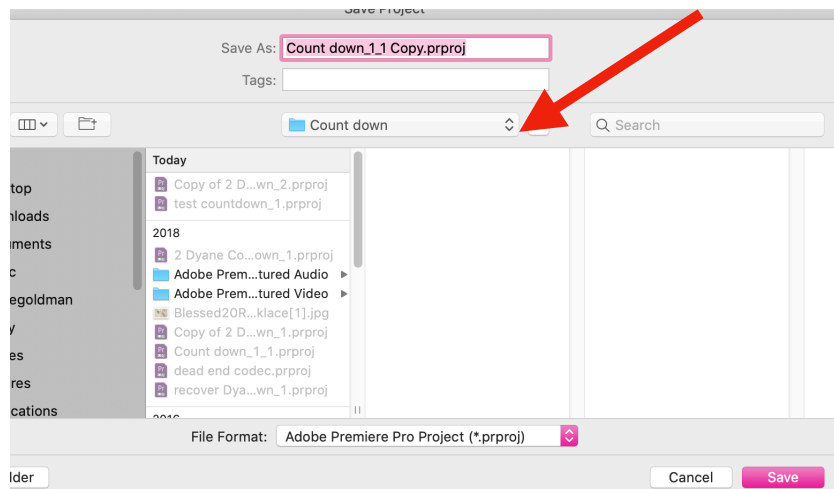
Save Project

Save As: Count down_1_1 Copy.prproj

Tags:

Count down

Search

top
nloads
uments
c
egoldman
y
es
res
ications

Today
Copy of 2 D...wn_2.prproj
test countdown_1.prproj

2018
2 Dyane Co...own_1.prproj
Adobe Prem...tured Audio
Adobe Prem...tured Video
Blessed20R...klace[1].jpg
Copy of 2 D...wn_1.prproj
Count down_1_1.prproj
dead end codec.prproj
recover Dya...wn_1.prproj

2016

File Format: Adobe Premiere Pro Project (*.prproj)

lder

Cancel

Save